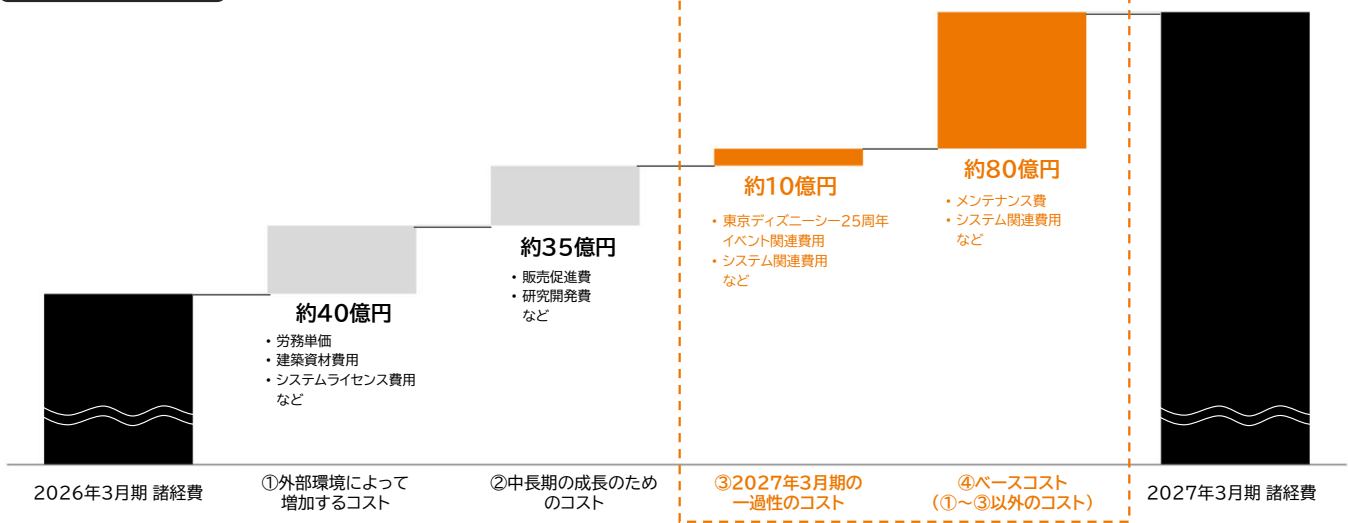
約40億円

・労務単価
・建築資材費用
・システムライセンス費用
など

約35億円

・販売促進費
・研究開発費
など

約10億円

・東京ディズニーシー25周年イベント関連費用
・システム関連費用
など

約80億円

・メンテナンス費
・システム関連費用
など

2026年3月期 諸経費

①外部環境によって増加するコスト

②中長期の成長のためのコスト

③2027年3月期の一過性のコスト

④ベースコスト（①～③以外のコスト）

2027年3月期 諸経費